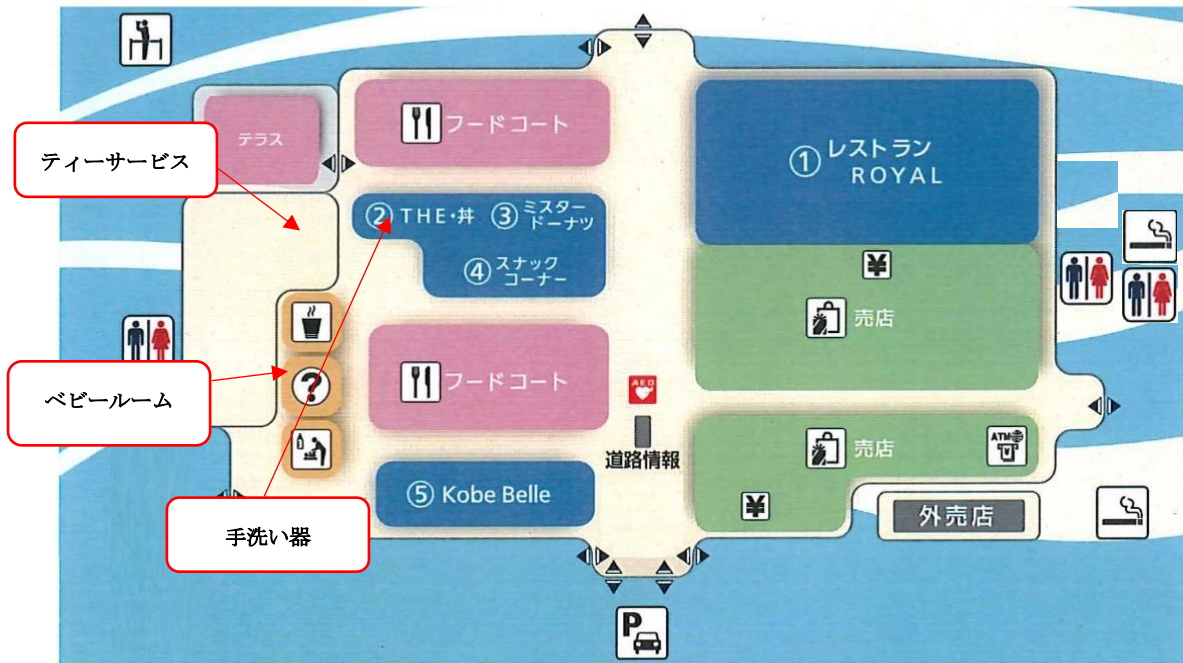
テラス

フードコート

ティーサービス

② THE・丼 ③ ミスタードーナツ

④ スナックコーナー

① レストラン ROYAL

売店

ベビールーム

フードコート

AED

道路情報

売店

ATM

⑤ Kobe Belle

手洗い器

外売店

P